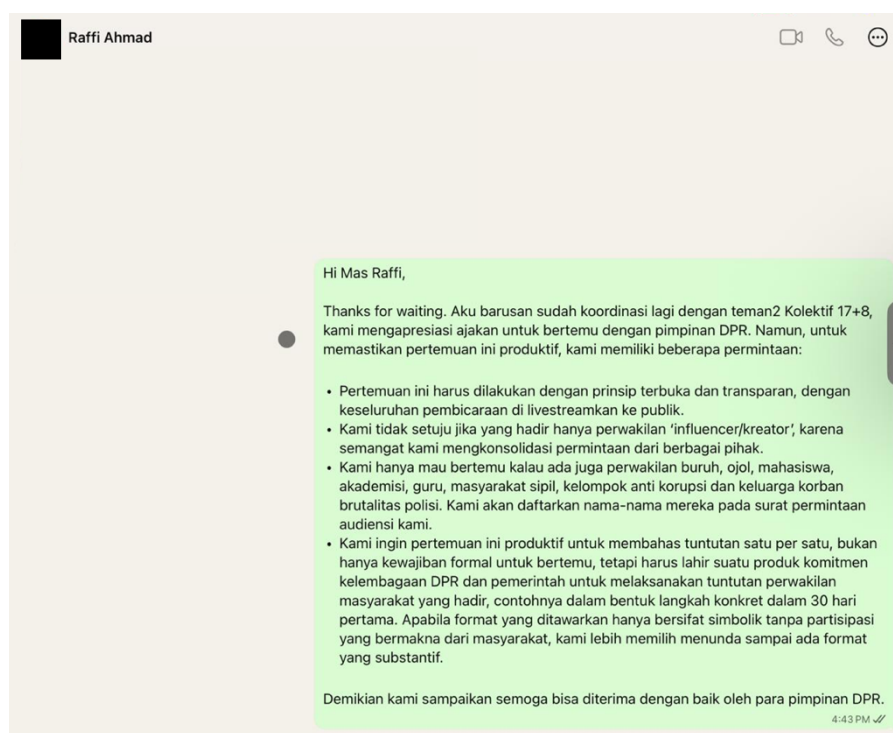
Raffi Ahmad

Hi Mas Raffi,

Thanks for waiting. Aku barusan sudah koordinasi lagi dengan teman2 Kolektif 17+8, kami mengapresiasi ajakan untuk bertemu dengan pimpinan DPR. Namun, untuk memastikan pertemuan ini produktif, kami memiliki beberapa permintaan:

• Pertemuan ini harus dilakukan dengan prinsip terbuka dan transparan, dengan keseluruhan pembicaraan di livestreamkan ke publik.
• Kami tidak setuju jika yang hadir hanya perwakilan 'influencer/kreator', karena semangat kami mengkonsolidasi permintaan dari berbagai pihak.
• Kami hanya mau bertemu kalau ada juga perwakilan buruh, ojol, mahasiswa, akademisi, guru, masyarakat sipil, kelompok anti korupsi dan keluarga korban brutalitas polisi. Kami akan daftarkan nama-nama mereka pada surat permintaan audiensi kami.
• Kami ingin pertemuan ini produktif untuk membahas tuntutan satu per satu, bukan hanya kewajiban formal untuk bertemu, tetapi harus lahir suatu produk komitmen kelembagaan DPR dan pemerintah untuk melaksanakan tuntutan perwakilan masyarakat yang hadir, contohnya dalam bentuk langkah konkret dalam 30 hari pertama. Apabila format yang ditawarkan hanya bersifat simbolik tanpa partisipasi yang bermakna dari masyarakat, kami lebih memilih menunda sampai ada format yang substantif.

Demikian kami sampaikan semoga bisa diterima dengan baik oleh para pimpinan DPR.
4:43 PM